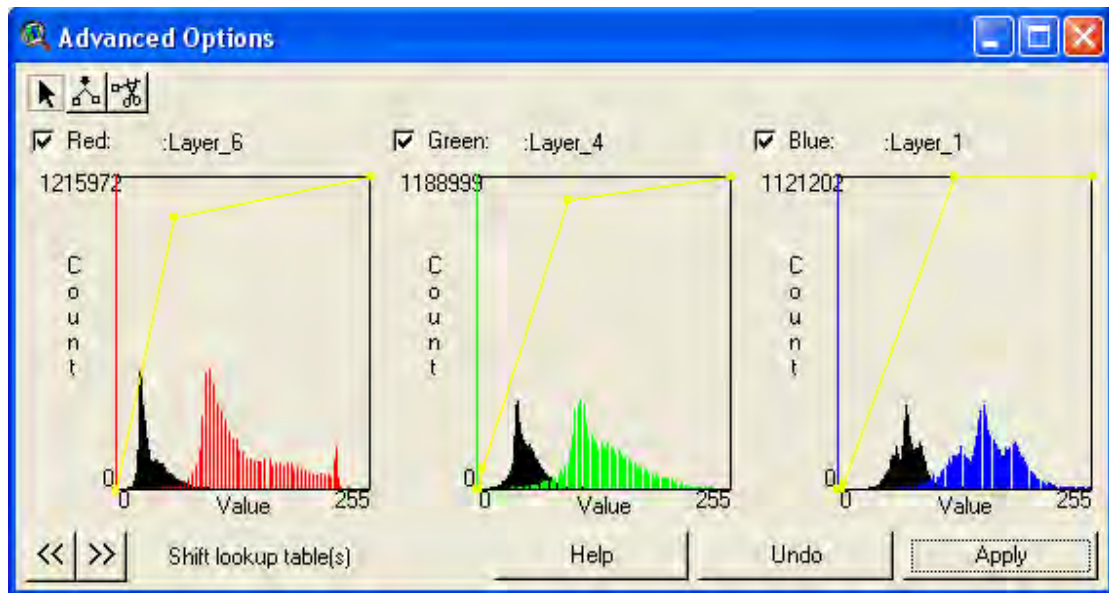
Advanced Options

Red: :Layer_6

1215972

Count

0

0 Value 255

Green: :Layer_4

1188999

Count

0

0 Value 255

Blue: :Layer_1

1121202

Count

0

0 Value 255

<< >> Shift lookup table(s)

Help

Undo

Apply